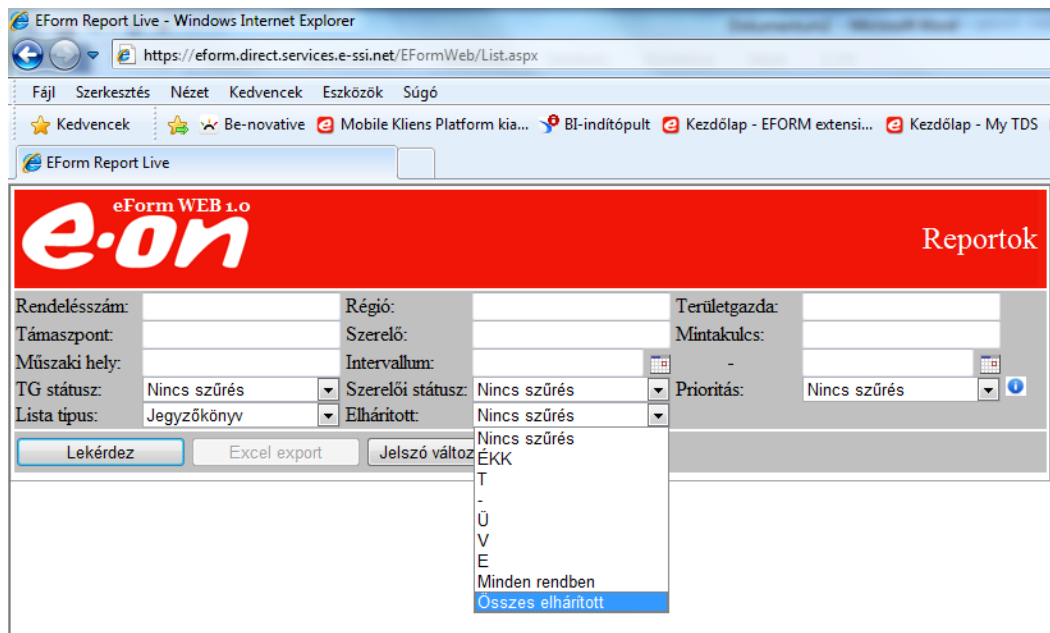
EForm Report Live - Windows Internet Explorer

https://eform.direct.services.e-ssi.net/EFormWeb/List.aspx

Fájl Szerkesztés Nézet Kedvencek Eszközök Súgó

Kedvencek | Be-novative | Mobile Kliens Platform kia... | BI-indítópult | Kezdőlap - EFORM extensi... | Kezdőlap - My TDS

EForm Report Live

e·on eForm WEB 1.0

Reportok

Rendelésszám: | Régió: | Területgazda:
Támaszpont: | Szerelő: | Mintakulcs:
Műszaki hely: | Intervallum: | -
TG státusz: Nincs szűrés | Szerelői státusz: Nincs szűrés | Prioritás: Nincs szűrés
Lista típus: Jegyzőkönyv | Elhárított: Nincs szűrés

Lekérdez | Excel export | Jelszó változ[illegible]

Nincs szűrés
ÉKK
T
-
Ü
V
E
Minden rendben
Összes elhárított